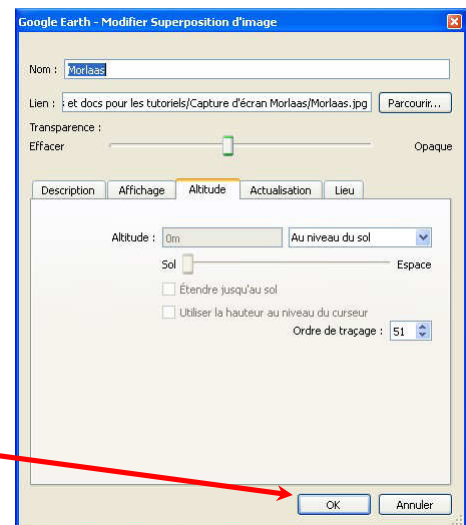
Google Earth - Modifier Superposition d'image

Nom : Morlaas

Lien : s et docs pour les tutoriels/Capture d'écran Morlaas/Morlaas.jpg Parcourir...

Transparence :

Effacer Opaque

Description Affichage Altitude Actualisation Lieu

Altitude : 0m Au niveau du sol

Sol Espace

Étendre jusqu'au sol

Utiliser la hauteur au niveau du curseur

Ordre de traçage : 51

OK Annuler